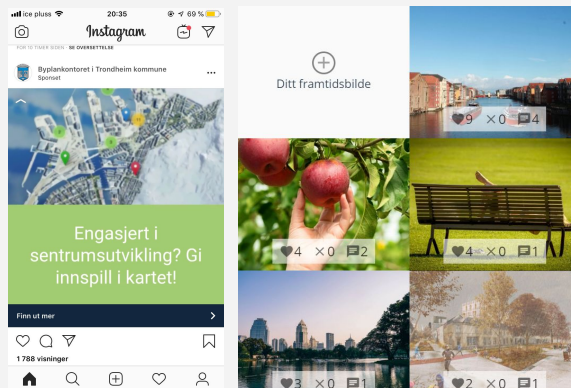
Ice pluss 20:35 69 %

Instagram

FOR 10 TIMER SIDEN · SE OVERSETTELSE

Byplankontoret i Trondheim kommune
Sponset

Engasjert i sentrumsutvikling? Gi innspill i kartet!

Finn ut mer

1 788 visninger

Ditt framtidsbilde

9 0 4

4 0 2

4 0 1

3 0 1

2 0 1